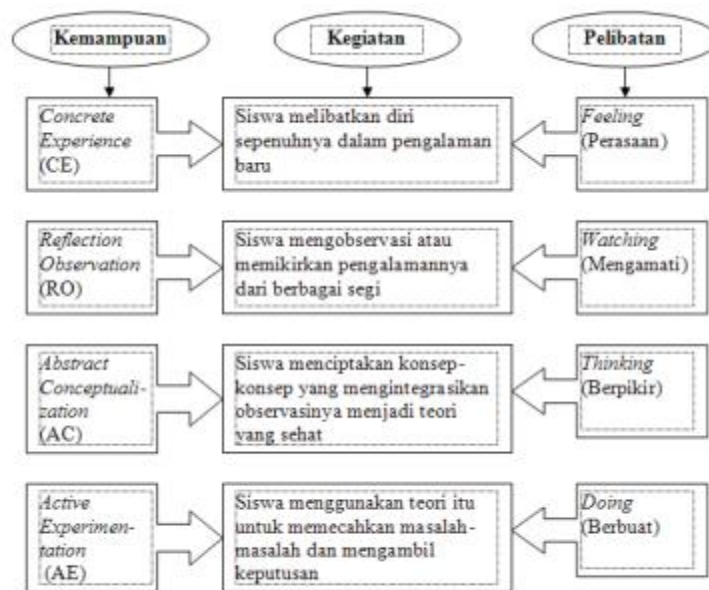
Kemampuan

Kegiatan

Pelibatan

Concrete Experience (CE)

Siswa melibatkan diri sepenuhnya dalam pengalaman baru

Feeling (Perasaan)

Reflection Observation (RO)

Siswa mengobservasi atau memikirkan pengalamannya dari berbagai segi

Watching (Mengamati)

Abstract Conceptualization (AC)

Siswa menciptakan konsep-konsep yang mengintegrasikan observasinya menjadi teori yang sehat

Thinking (Berpikir)

Active Experimentation (AE)

Siswa menggunakan teori itu untuk memecahkan masalah-masalah dan mengambil keputusan

Doing (Berbuat)